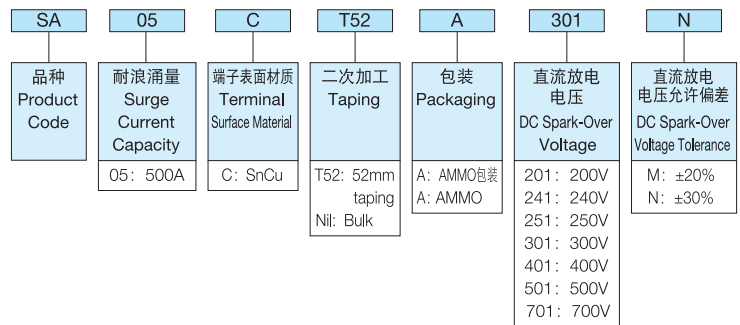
SA

品种
Product
Code

05

耐浪涌量
Surge
Current
Capacity

05：500A

C

端子表面材质
Terminal
Surface Material

C：SnCu

T52

二次加工
Taping

T52：52mm taping
Nil：Bulk

A

包装
Packaging

A：AMMO包装
A：AMMO

301

直流放电电压
DC Spark-Over
Voltage

201：200V
241：240V
251：250V
301：300V
401：400V
501：500V
701：700V

N

直流放电电压允许偏差
DC Spark-Over
Voltage Tolerance

M：±20%
N：±30%